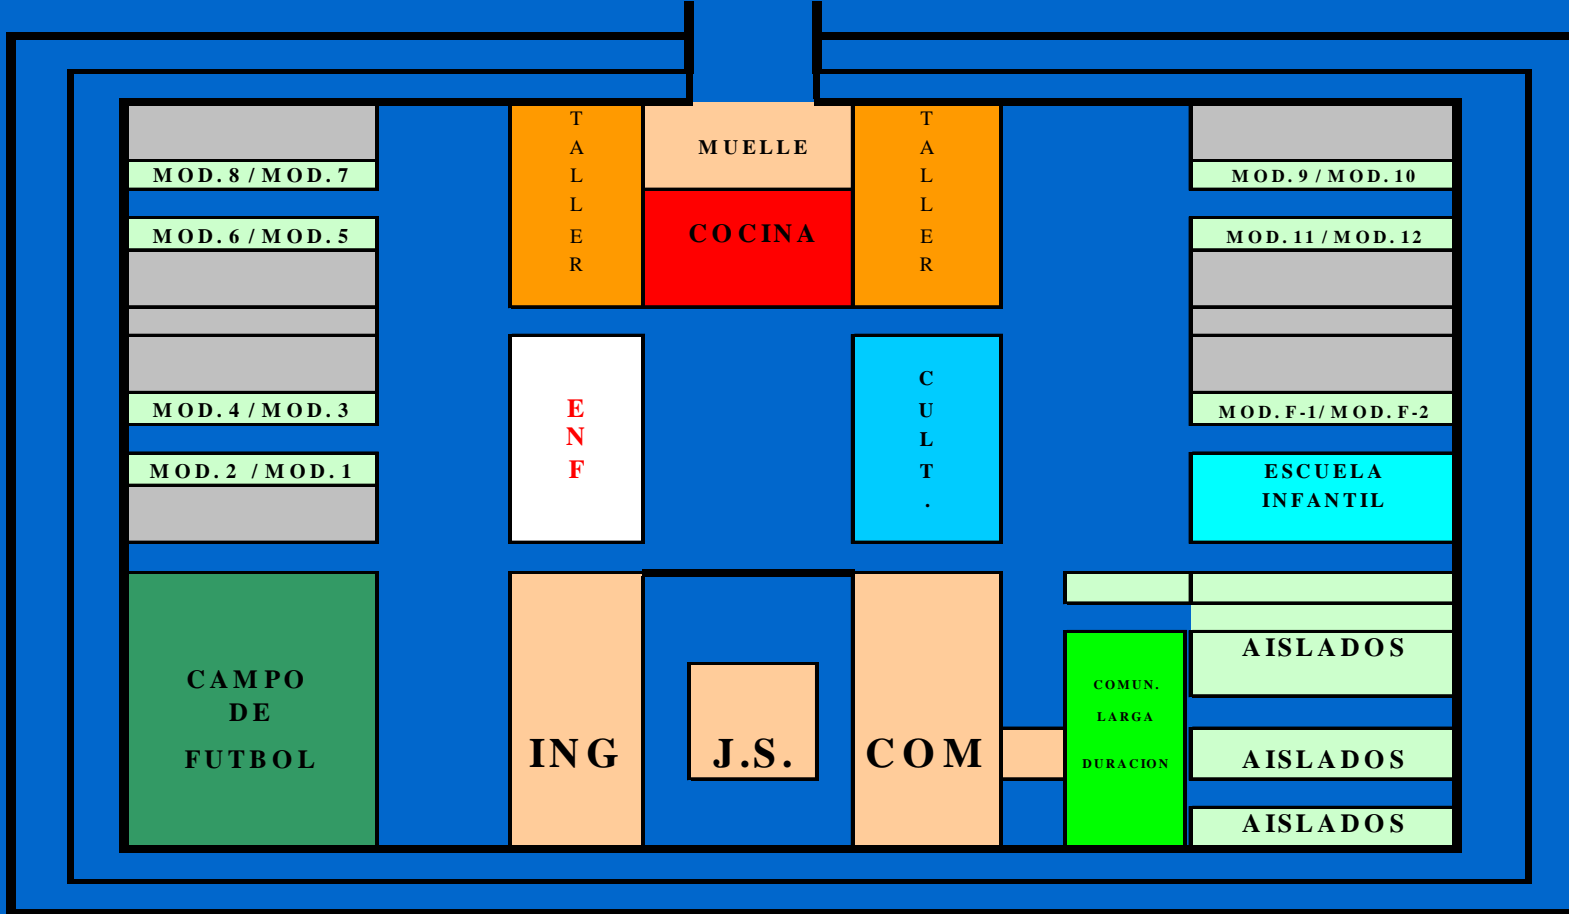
MOD. 8 / MOD. 7

MOD. 6 / MOD. 5

MOD. 4 / MOD. 3

MOD. 2 / MOD. 1

TALLER

MUELLE

COCINA

TALLER

MOD. 9 / MOD. 10

MOD. 11 / MOD. 12

MOD. F-1/ MOD. F-2

ENF

CULT.

ESCUELA INFANTIL

CAMPO DE FUTBOL

ING

J.S.

COM

COMUN. LARGA DURACION

AISLADOS

AISLADOS

AISLADOS